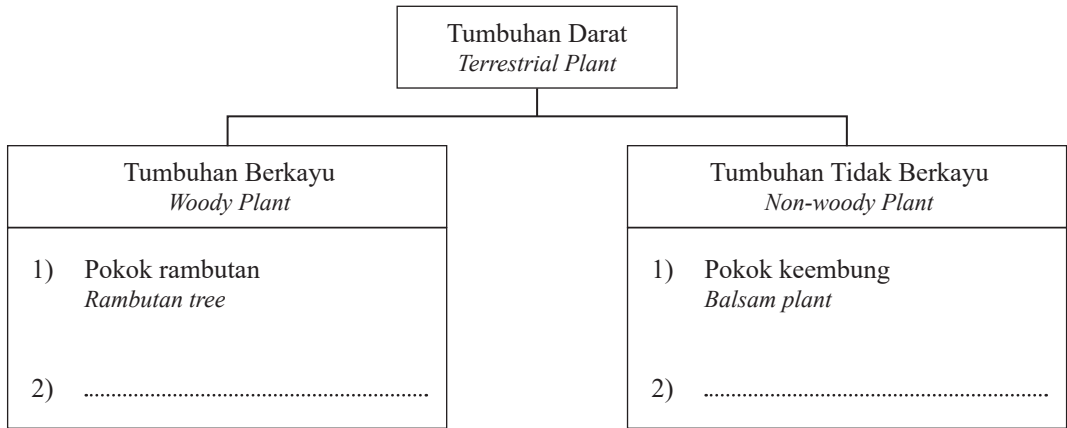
Tumbuhan Darat
*Terrestrial Plant*

Tumbuhan Berkayu
*Woody Plant*

1) Pokok rambutan
*Rambutan tree*

2) ..........................................

Tumbuhan Tidak Berkayu
*Non-woody Plant*

1) Pokok keembung
*Balsam plant*

2) ..........................................